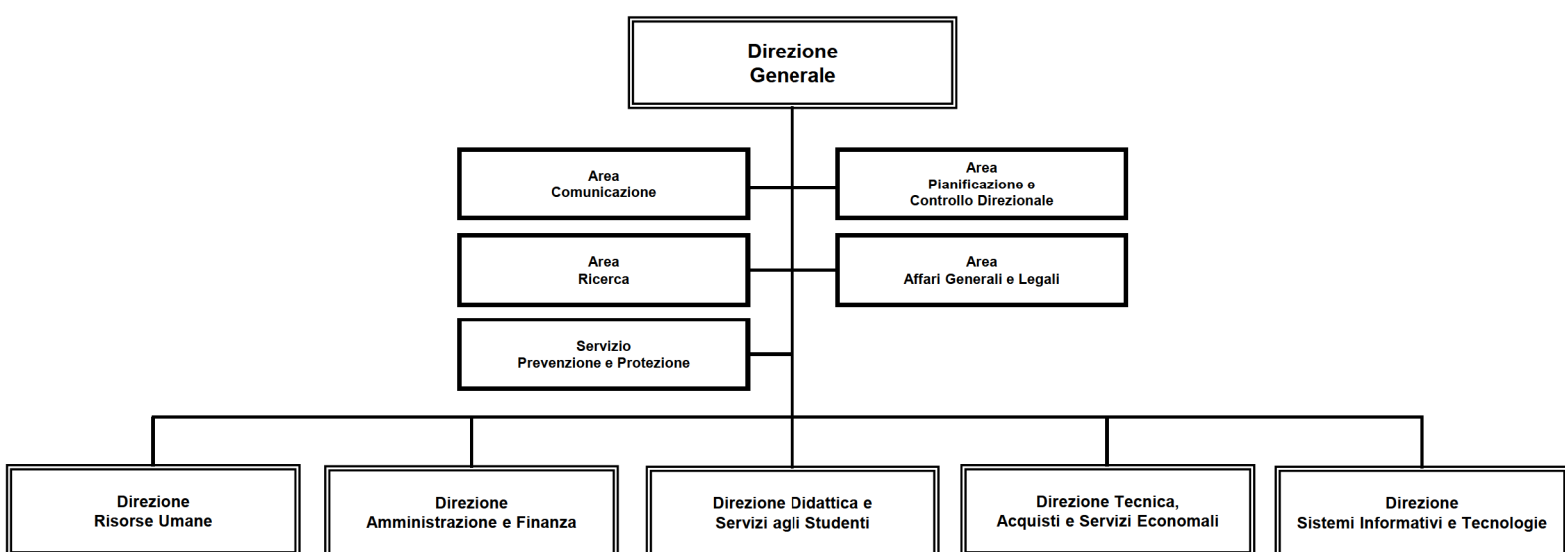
Direzione
Generale

Area
Comunicazione

Area
Pianificazione e
Controllo Direzionale

Area
Ricerca

Area
Affari Generali e Legali

Servizio
Prevenzione e Protezione

Direzione
Risorse Umane

Direzione
Amministrazione e Finanza

Direzione Didattica e
Servizi agli Studenti

Direzione Tecnica,
Acquisti e Servizi Economali

Direzione
Sistemi Informativi e Tecnologie